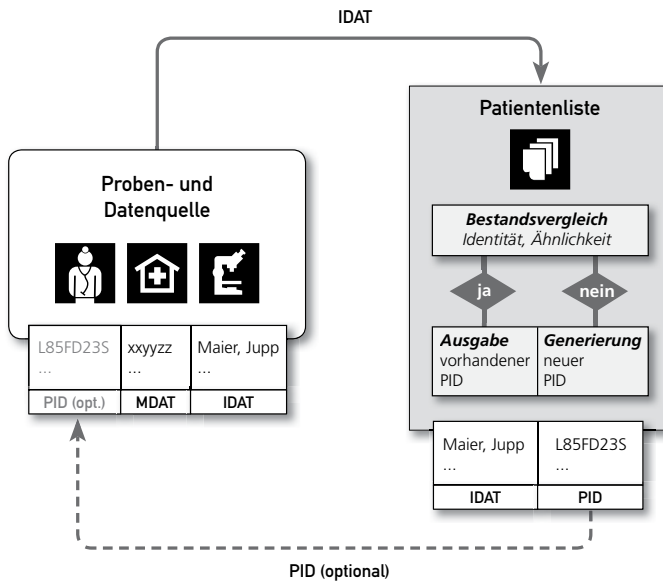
IDAT

Proben- und Datenquelle

| L85FD23S … | xxyyzz … | Maier, Jupp … |
|---|---|---|
| PID (opt.) | MDAT | IDAT |

Patientenliste

***Bestandsvergleich***
*Identität, Ähnlichkeit*

ja

nein

***Ausgabe*** vorhandener PID

***Generierung*** neuer PID

| Maier, Jupp … | L85FD23S … |
|---|---|
| IDAT | PID |

PID (optional)